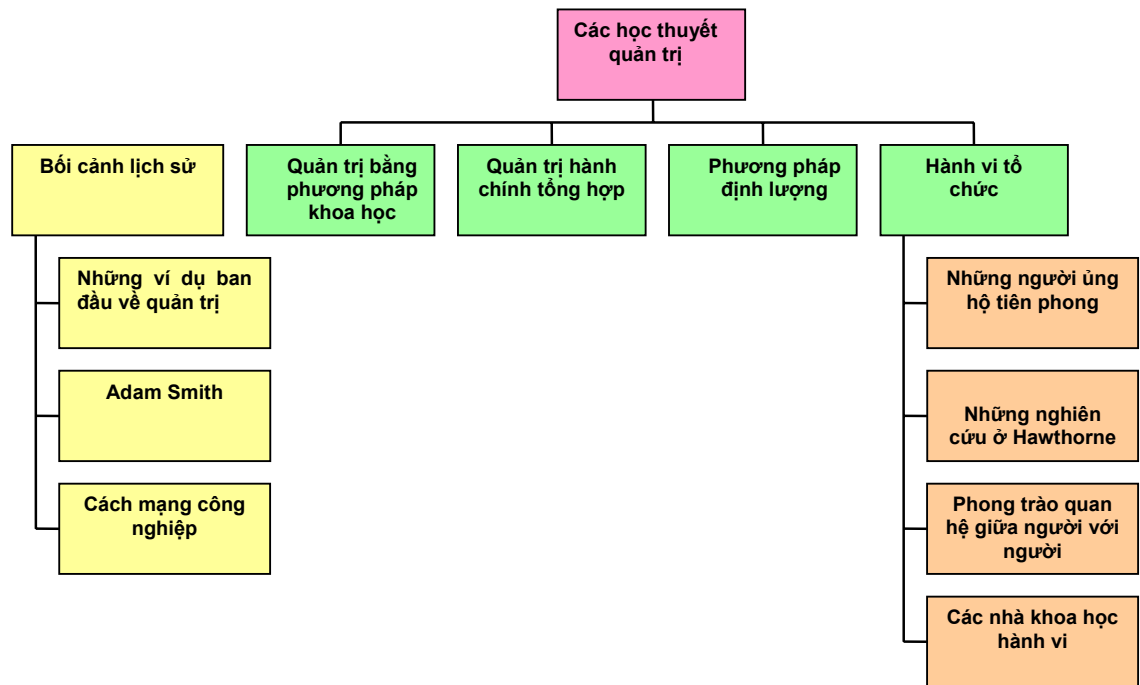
Các học thuyết quản trị

Bối cảnh lịch sử

Những ví dụ ban đầu về quản trị

Adam Smith

Cách mạng công nghiệp

Quản trị bằng phương pháp khoa học

Quản trị hành chính tổng hợp

Phương pháp định lượng

Hành vi tổ chức

Những người ủng hộ tiên phong

Những nghiên cứu ở Hawthorne

Phong trào quan hệ giữa người với người

Các nhà khoa học hành vi